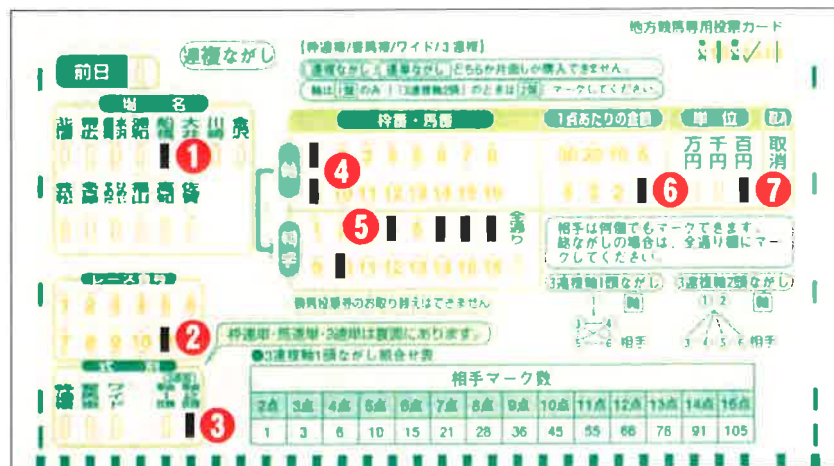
地方競馬専用投票カード

前日

連複ながし

【枠連複/馬連複/ワイド/3連複】

連複ながしと通常ながし どちらか片面しか購入できません。

軸は1頭のみ（3連複軸2頭のときは2頭）マークしてください。

場名

1

枠番・馬番

軸

4

相手

5

1 2 3 4 5 6 7 8

9 10 11 12 13 14 15 16

全通り

1点あたりの金額

6

単位

万円 千円 百円

取消

7

相手は何個でもマークできます。総ながしの場合は、全通り欄にマークしてください。

レース番号

1 2 3 4 5 6

7 8 9 10 11 12

2

枠連単・馬連単・3連単は裏面にあります。

3連複軸1頭ながし

軸

相手

3連複軸2頭ながし

軸

相手

勝馬投票券のお取り換えはできません

式別

3

●3連複軸1頭ながし組合せ表

相手マーク数

| 2点 | 3点 | 4点 | 5点 | 6点 | 7点 | 8点 | 9点 | 10点 | 11点 | 12点 | 13点 | 14点 | 15点 |
|---|---|---|---|---|---|---|---|---|---|---|---|---|---|
| 1 | 3 | 6 | 10 | 15 | 21 | 28 | 36 | 45 | 55 | 66 | 78 | 91 | 105 |